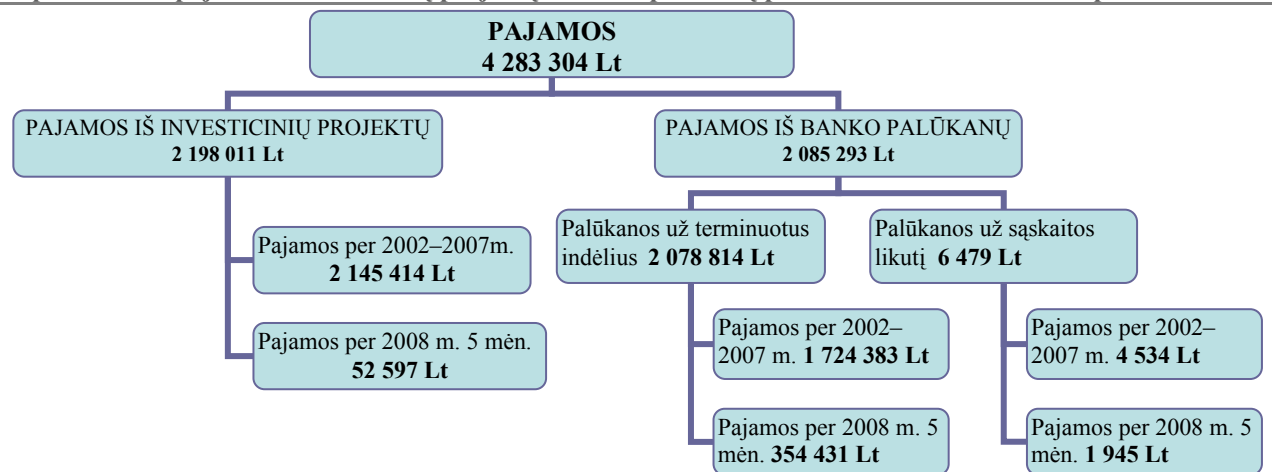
PAJAMOS
4 283 304 Lt

PAJAMOS IŠ INVESTICINIŲ PROJEKTŲ
2 198 011 Lt

PAJAMOS IŠ BANKO PALŪKANŲ
2 085 293 Lt

Pajamos per 2002–2007m.
2 145 414 Lt

Pajamos per 2008 m. 5 mėn.
52 597 Lt

Palūkanos už terminuotus indėlius 2 078 814 Lt

Palūkanos už sąskaitos likutį 6 479 Lt

Pajamos per 2002–2007 m. 1 724 383 Lt

Pajamos per 2008 m. 5 mėn. 354 431 Lt

Pajamos per 2002–2007 m. 4 534 Lt

Pajamos per 2008 m. 5 mėn. 1 945 Lt